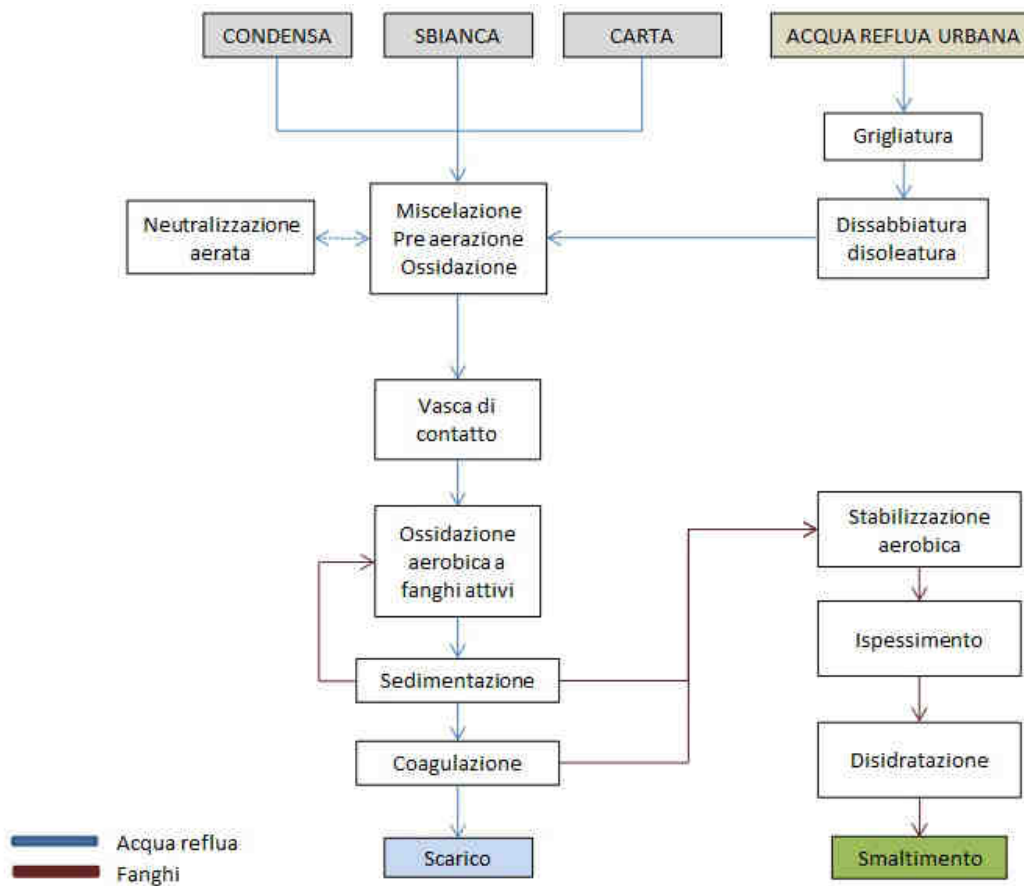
CONDENSA

SBIANCA

CARTA

ACQUA REFLUA URBANA

Grigliatura

Neutralizzazione aerata

Miscelazione Pre aerazione Ossidazione

Dissabbiatura disoleatura

Vasca di contatto

Ossidazione aerobica a fanghi attivi

Stabilizzazione aerobica

Ispessimento

Sedimentazione

Coagulazione

Disidratazione

Acqua reflua

Fanghi

Scarico

Smaltimento